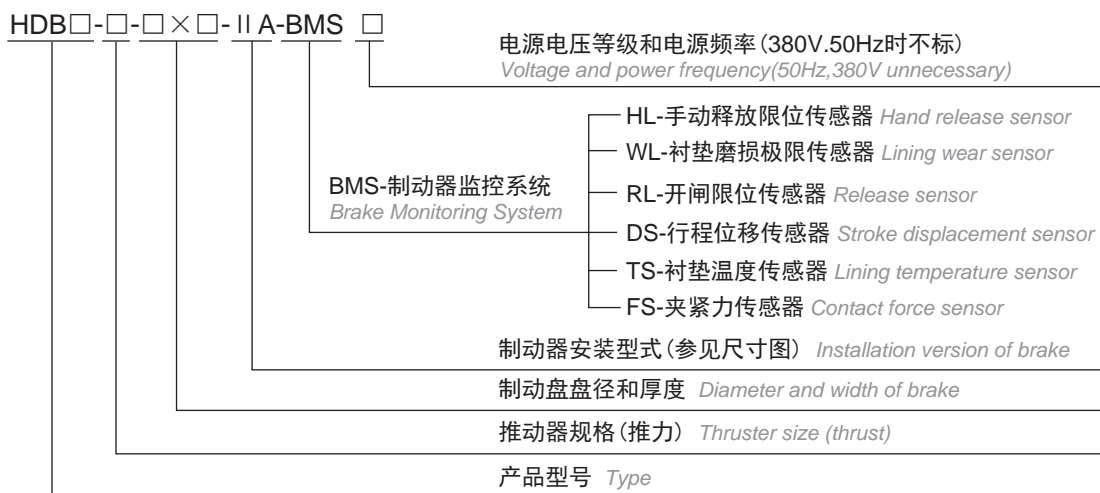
HDB□-□-□×□-ⅡA-BMS □

电源电压等级和电源频率(380V.50Hz时不标)
Voltage and power frequency(50Hz,380V unnecessary)

BMS-制动器监控系统
Brake Monitoring System

HL-手动释放限位传感器 Hand release sensor
WL-衬垫磨损极限传感器 Lining wear sensor
RL-开闸限位传感器 Release sensor
DS-行程位移传感器 Stroke displacement sensor
TS-衬垫温度传感器 Lining temperature sensor
FS-夹紧力传感器 Contact force sensor

制动器安装型式(参见尺寸图) Installation version of brake

制动盘盘径和厚度 Diameter and width of brake

推动器规格(推力) Thruster size (thrust)

产品型号 Type